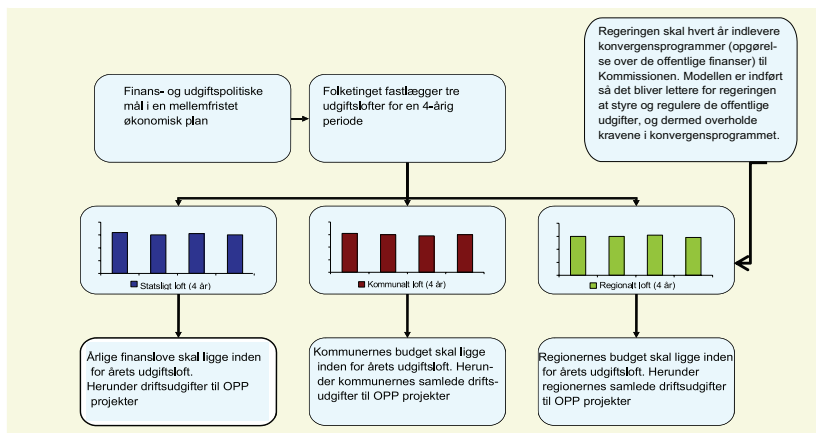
Regeringen skal hvert år indlevere konvergensprogrammer (opgørelse over de offentlige finanser) til Kommissionen. Modellen er indført så det bliver lettere for regeringen at styre og regulere de offentlige udgifter, og dermed overholde kravene i konvergensprogrammet.

Finans- og udgiftspolitiske mål i en mellemfristet økonomisk plan

Folketinget fastlægger tre udgiftslofter for en 4-årig periode

Statsligt loft (4 år)

Kommunalt loft (4 år)

Regionalt loft (4 år)

Årlige finanslove skal ligge inden for årets udgiftsloft. Herunder driftsudgifter til OPP projekter

Kommunernes budget skal ligge inden for årets udgiftsloft. Herunder kommunernes samlede driftsudgifter til OPP projekter

Regionernes budget skal ligge inden for årets udgiftsloft. Herunder regionernes samlede driftsudgifter til OPP projekter